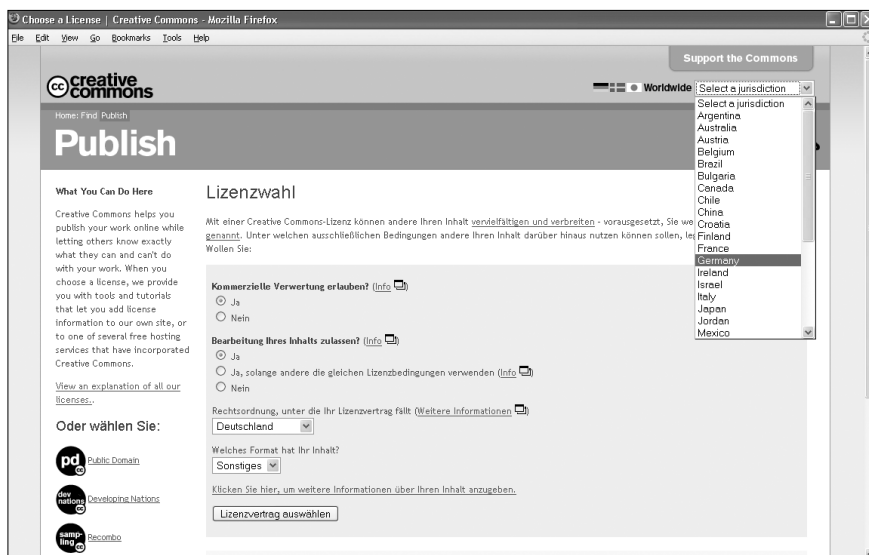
Choose a License | Creative Commons - Mozilla Firefox

File Edit View Go Bookmarks Tools Help

Support the Commons

creative commons

Worldwide Select a jurisdiction

Select a jurisdiction
Argentina
Australia
Austria
Belgium
Brazil
Bulgaria
Canada
Chile
China
Croatia
Finland
France
Germany
Ireland
Israel
Italy
Japan
Jordan
Mexico

Home: Find Publish

Publish

What You Can Do Here

Creative Commons helps you publish your work online while letting others know exactly what they can and can't do with your work. When you choose a license, we provide you with tools and tutorials that let you add license information to our own site, or to one of several free hosting services that have incorporated Creative Commons.

View an explanation of all our licenses..

Oder wählen Sie:

pd Public Domain

dev nations Developing Nations

sampling Recombo

Lizenzwahl

Mit einer Creative Commons-Lizenz können andere Ihren Inhalt vervielfältigen und verbreiten - vorausgesetzt, Sie we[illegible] genannt. Unter welchen ausschließlichen Bedingungen andere Ihren Inhalt darüber hinaus nutzen können sollen, le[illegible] Wollen Sie:

Kommerzielle Verwertung erlauben? (Info)
Ja
Nein

Bearbeitung Ihres Inhalts zulassen? (Info)
Ja
Ja, solange andere die gleichen Lizenzbedingungen verwenden (Info)
Nein

Rechtsordnung, unter die Ihr Lizenzvertrag fällt (Weitere Informationen)
Deutschland

Welches Format hat Ihr Inhalt?
Sonstiges

Klicken Sie hier, um weitere Informationen über Ihren Inhalt anzugeben.

Lizenzvertrag auswählen